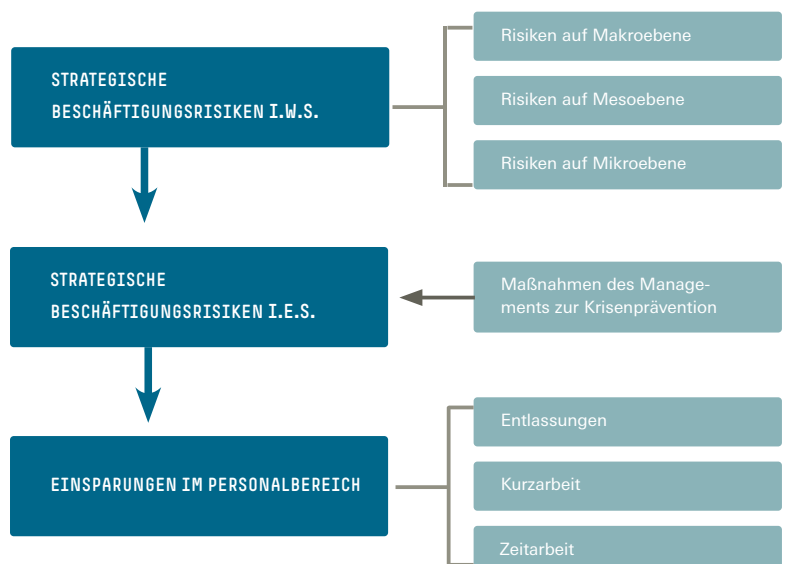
STRATEGISCHE BESCHÄFTIGUNGSRISIKEN I.W.S.

Risiken auf Makroebene

Risiken auf Mesoebene

Risiken auf Mikroebene

STRATEGISCHE BESCHÄFTIGUNGSRISIKEN I.E.S.

Maßnahmen des Managements zur Krisenprävention

EINSPARUNGEN IM PERSONALBEREICH

Entlassungen

Kurzarbeit

Zeitarbeit